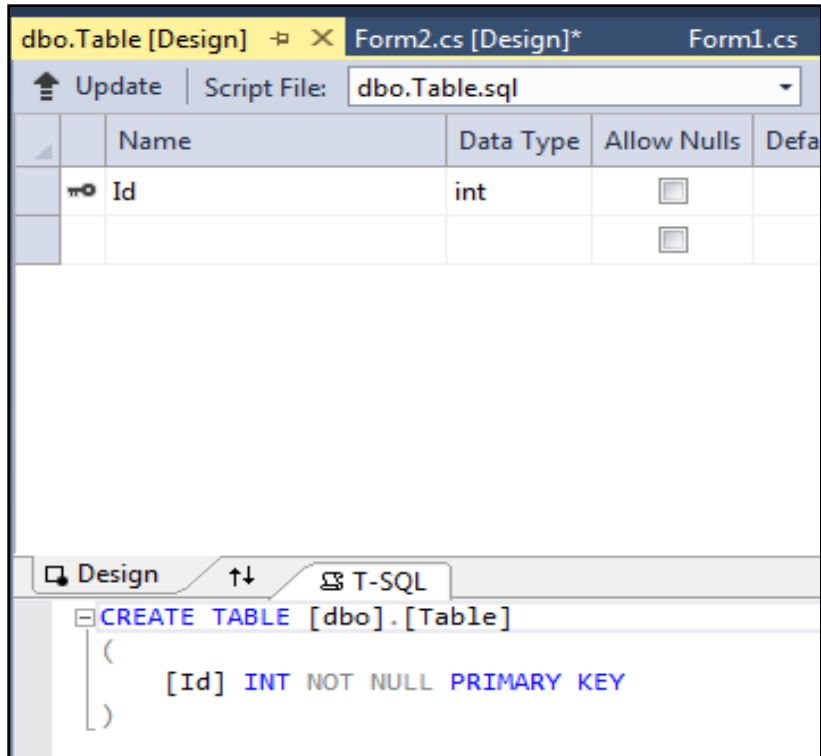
dbo.Table [Design] ✕ Form2.cs [Design]* Form1.cs

Update Script File: dbo.Table.sql

| Name | Data Type | Allow Nulls | Defa |
|---|---|---|---|
| Id | int | | |
| | | | |

Design ↑↓ T-SQL

CREATE TABLE [dbo].[Table]
(
[Id] INT NOT NULL PRIMARY KEY
)